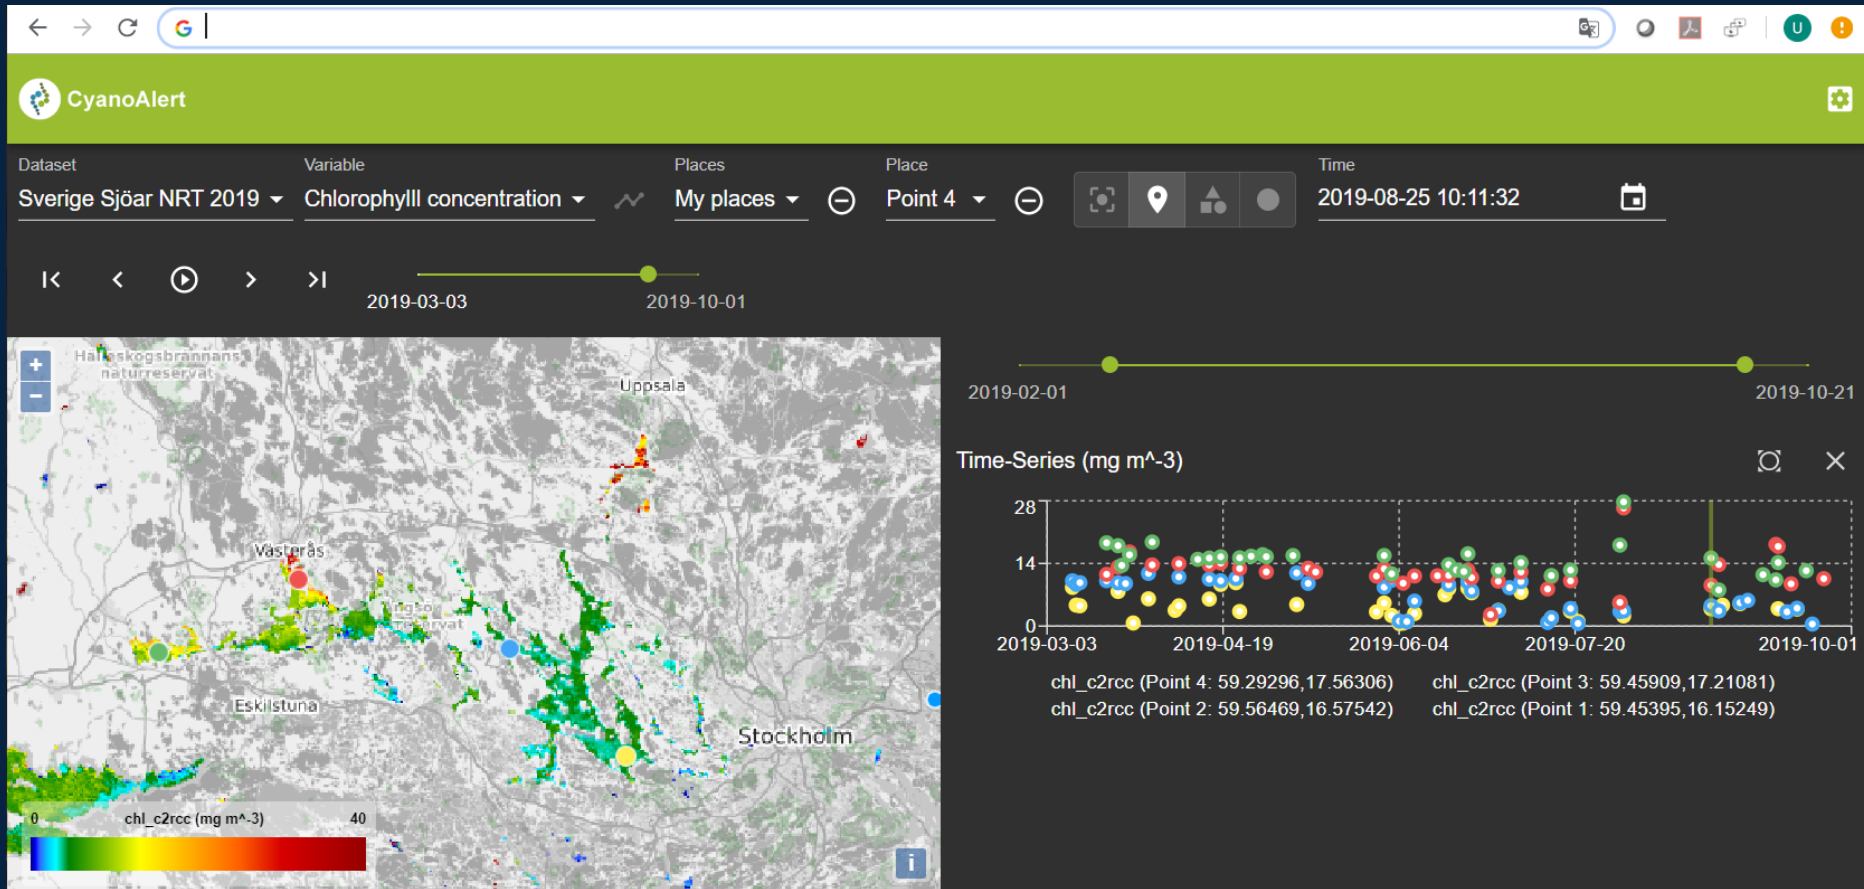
CyanoAlert

Dataset
Sverige Sjöar NRT 2019

Variable
Chlorophyll concentration

Places
My places

Place
Point 4

Time
2019-08-25 10:11:32

2019-03-03
2019-10-01

Halleskogsbrännans naturreservat
Uppsala
Västerås
Eskilstuna
Stockholm

0 chl_c2rcc (mg m^-3) 40

2019-02-01
2019-10-21

Time-Series (mg m^-3)

28
14
0
2019-03-03
2019-04-19
2019-06-04
2019-07-20
2019-10-01

chl_c2rcc (Point 4: 59.29296,17.56306)
chl_c2rcc (Point 3: 59.45909,17.21081)
chl_c2rcc (Point 2: 59.56469,16.57542)
chl_c2rcc (Point 1: 59.45395,16.15249)